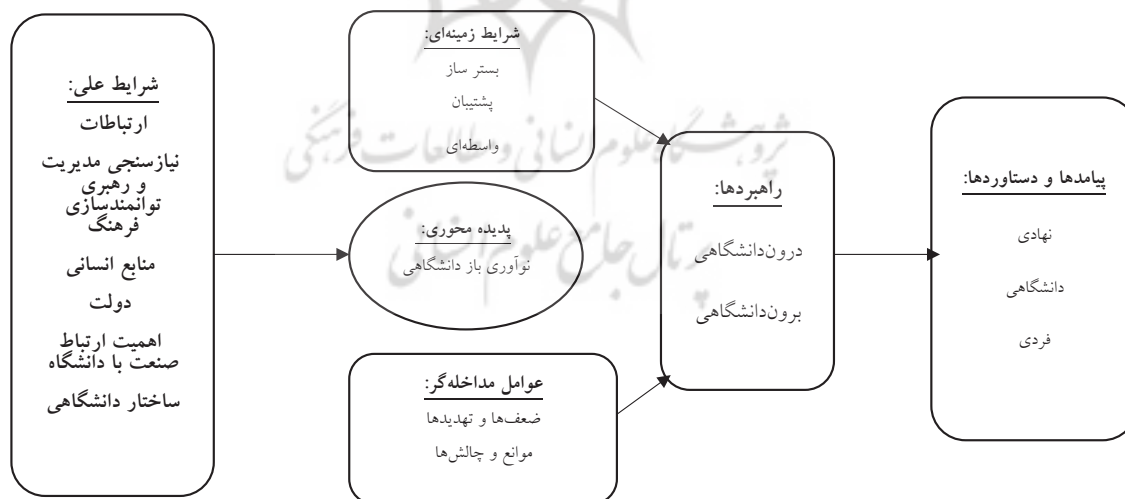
شرایط علی:
ارتباطات
نیازسنجی مدیریت و رهبری
توانمندسازی فرهنگ
منابع انسانی
دولت
اهمیت ارتباط صنعت با دانشگاه
ساختار دانشگاهی

شرایط زمینه‌ای:
بستر ساز
پشتیبان
واسطه‌ای

پدیده محوری:
نوآوری باز دانشگاهی

عوامل مداخله‌گر:
ضعف‌ها و تهدیدها
موانع و چالش‌ها

راهبردها:
درون‌دانشگاهی
برون‌دانشگاهی

پیامدها و دستاوردها:
نهادی
دانشگاهی
فردی

پژوهشگاه علوم انسانی و مطالعات فرهنگی
پرتال جامع علوم انسانی